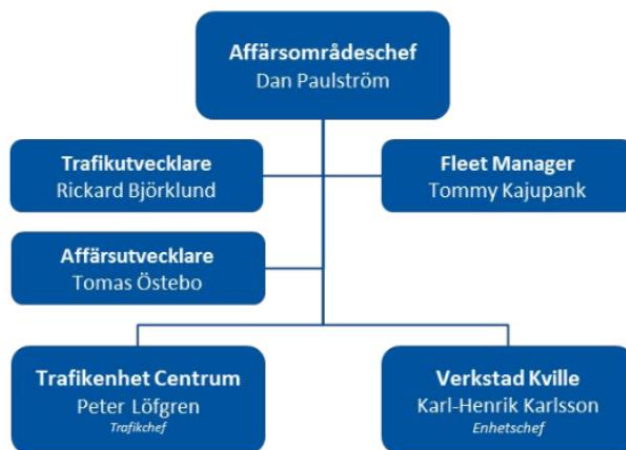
Affärsområdeschef
Dan Paulström

Trafikutvecklare
Rickard Björklund

Fleet Manager
Tommy Kajupank

Affärsutvecklare
Tomas Östebo

Trafikenhet Centrum
Peter Löfgren
Trafikchef

Verkstad Kville
Karl-Henrik Karlsson
Enhetschef